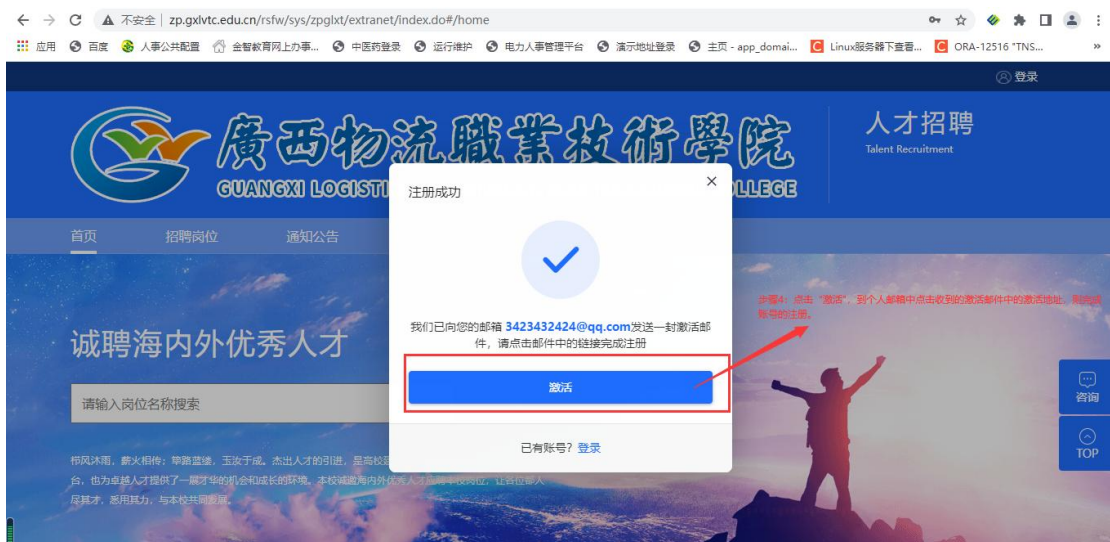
不安全 | zp.gxlvtc.edu.cn/rsfw/sys/zpglxt/extranet/index.do#/home

应用 百度 人事公共配置 金智教育网上办事... 中医药登录 运行维护 电力人事管理平台 演示地址登录 主页 - app_domai... Linux服务器下查看... ORA-12516 "TNS...

登录

廣西物流職業技術學院
GUANGXI LOGISTI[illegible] COLLEGE

人才招聘
Talent Recruitment

首页 招聘岗位 通知公告

诚聘海内外优秀人才

请输入岗位名称搜索

栉风沐雨，薪火相传；筚路蓝缕，玉汝于成。杰出人才的引进，是高校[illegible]台，也为卓越人才提供了一展才华的机会和成长的环境。本校诚邀海内外优秀人才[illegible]尽其才，悉用其力，与本校共同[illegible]

注册成功

我们已向您的邮箱 3423432424@qq.com发送一封激活邮件，请点击邮件中的链接完成注册

激活

已有账号？登录

步骤4：点击"激活"，到个人邮箱中点击收到的激活邮件中的激活地址，即完成账号的注册。

咨询

TOP